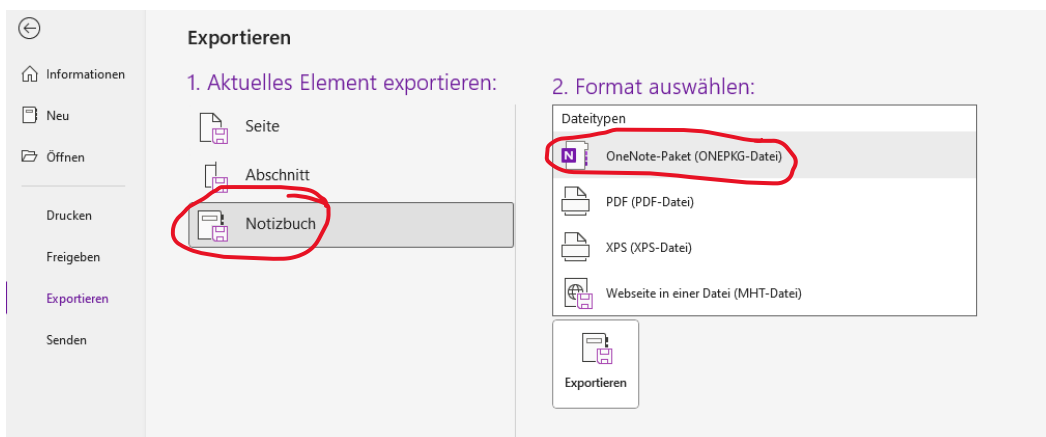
Informationen
Neu
Öffnen
Drucken
Freigeben
Exportieren
Senden

Exportieren

1. Aktuelles Element exportieren:

Seite
Abschnitt
Notizbuch

2. Format auswählen:

Dateitypen
OneNote-Paket (ONEPKG-Datei)
PDF (PDF-Datei)
XPS (XPS-Datei)
Webseite in einer Datei (MHT-Datei)

Exportieren